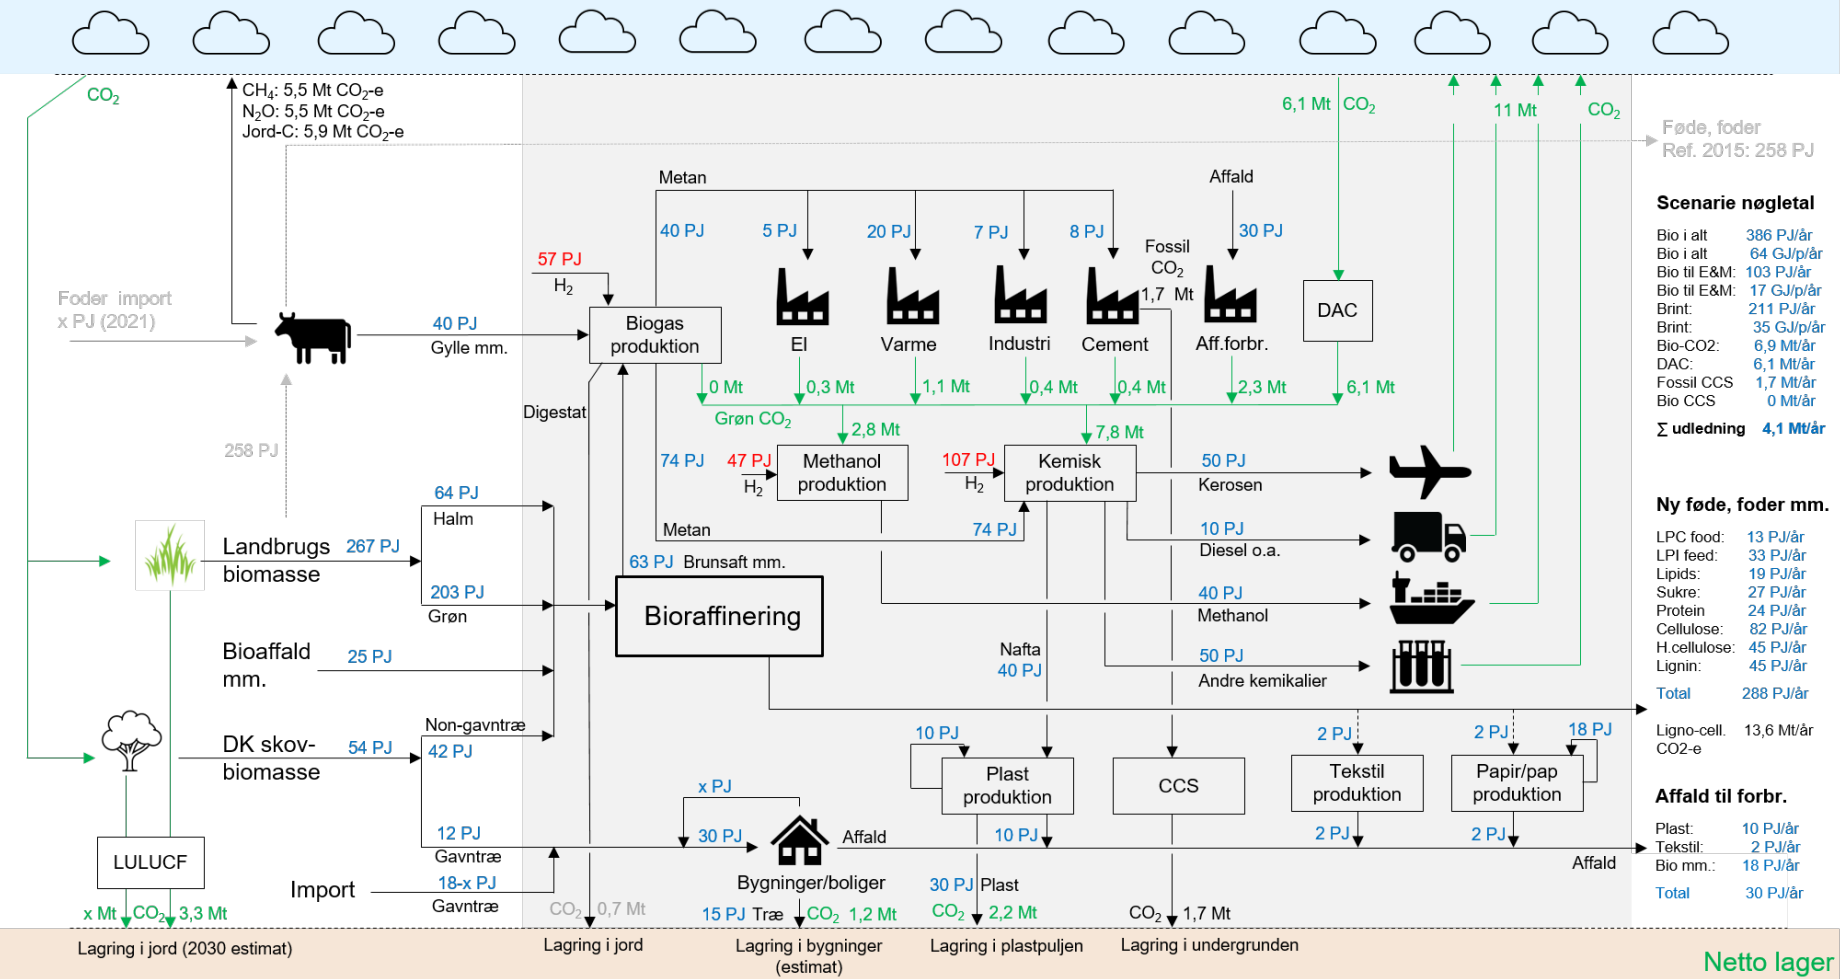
$CO_2$

$CH_4$: 5,5 Mt $CO_2$-e
$N_2O$: 5,5 Mt $CO_2$-e
Jord-C: 5,9 Mt $CO_2$-e

6,1 Mt $CO_2$

11 Mt

$CO_2$

Føde, foder
Ref. 2015: 258 PJ

Metan

Affald

40 PJ 5 PJ 20 PJ 7 PJ 8 PJ

30 PJ

Fossil $CO_2$
1,7 Mt

57 PJ
$H_2$

Foder import
x PJ (2021)

40 PJ
Gylle mm.

Biogas produktion

El Varme Industri Cement Aff.forbr.

DAC

0 Mt 0,3 Mt 1,1 Mt 0,4 Mt 0,4 Mt 2,3 Mt 6,1 Mt

Digestat

Grøn $CO_2$

2,8 Mt

7,8 Mt

258 PJ

74 PJ

47 PJ
$H_2$

Methanol produktion

107 PJ
$H_2$

Kemisk produktion

50 PJ
Kerosen

64 PJ
Halm

Metan

74 PJ

10 PJ
Diesel o.a.

Landbrugs biomasse

267 PJ

63 PJ Brunsaft mm.

203 PJ
Grøn

Bioraffinering

40 PJ
Methanol

Bioaffald mm.

25 PJ

Nafta
40 PJ

50 PJ
Andre kemikalier

DK skov-biomasse

54 PJ

Non-gavntræ
42 PJ

10 PJ

Plast produktion

CCS

2 PJ

Tekstil produktion

2 PJ

18 PJ

Papir/pap produktion

x PJ

30 PJ

Affald

12 PJ
Gavntræ

10 PJ

2 PJ

2 PJ

Affald

LULUCF

Import

18-x PJ
Gavntræ

Bygninger/boliger

30 PJ Plast

x Mt $CO_2$ 3,3 Mt

$CO_2$ 0,7 Mt

15 PJ Træ $CO_2$ 1,2 Mt

$CO_2$ 2,2 Mt

$CO_2$ 1,7 Mt

Lagring i jord (2030 estimat)

Lagring i jord

Lagring i bygninger (estimat)

Lagring i plastpuljen

Lagring i undergrunden

Netto lager

Scenarie nøgletal

| | |
|---|---|
| Bio i alt | 386 PJ/år |
| Bio i alt | 64 GJ/p/år |
| Bio til E&M: | 103 PJ/år |
| Bio til E&M: | 17 GJ/p/år |
| Brint: | 211 PJ/år |
| Brint: | 35 GJ/p/år |
| Bio-CO2: | 6,9 Mt/år |
| DAC: | 6,1 Mt/år |
| Fossil CCS | 1,7 Mt/år |
| Bio CCS | 0 Mt/år |
| ∑ udledning | 4,1 Mt/år |

Ny føde, foder mm.

| | |
|---|---|
| LPC food: | 13 PJ/år |
| LPI feed: | 33 PJ/år |
| Lipids: | 19 PJ/år |
| Sukre: | 27 PJ/år |
| Protein | 24 PJ/år |
| Cellulose: | 82 PJ/år |
| H.cellulose: | 45 PJ/år |
| Lignin: | 45 PJ/år |
| Total | 288 PJ/år |

Ligno-cell. CO2-e 13,6 Mt/år

Affald til forbr.

| | |
|---|---|
| Plast: | 10 PJ/år |
| Tekstil: | 2 PJ/år |
| Bio mm.: | 18 PJ/år |
| Total | 30 PJ/år |